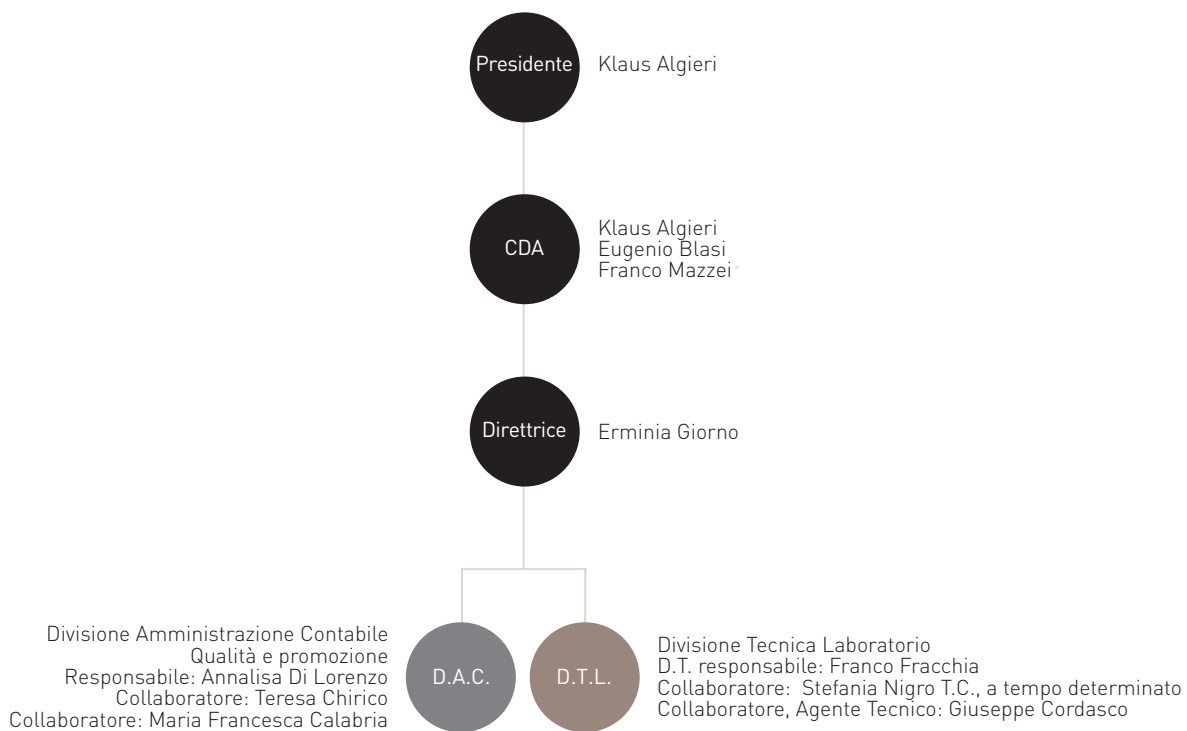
Presidente
Klaus Algieri

CDA
Klaus Algieri
Eugenio Blasi
Franco Mazzei

Direttrice
Erminia Giorno

Divisione Amministrazione Contabile
Qualità e promozione
Responsabile: Annalisa Di Lorenzo
Collaboratore: Teresa Chirico
Collaboratore: Maria Francesca Calabria

D.A.C.

D.T.L.

Divisione Tecnica Laboratorio
D.T. responsabile: Franco Fracchia
Collaboratore: Stefania Nigro T.C., a tempo determinato
Collaboratore, Agente Tecnico: Giuseppe Cordasco